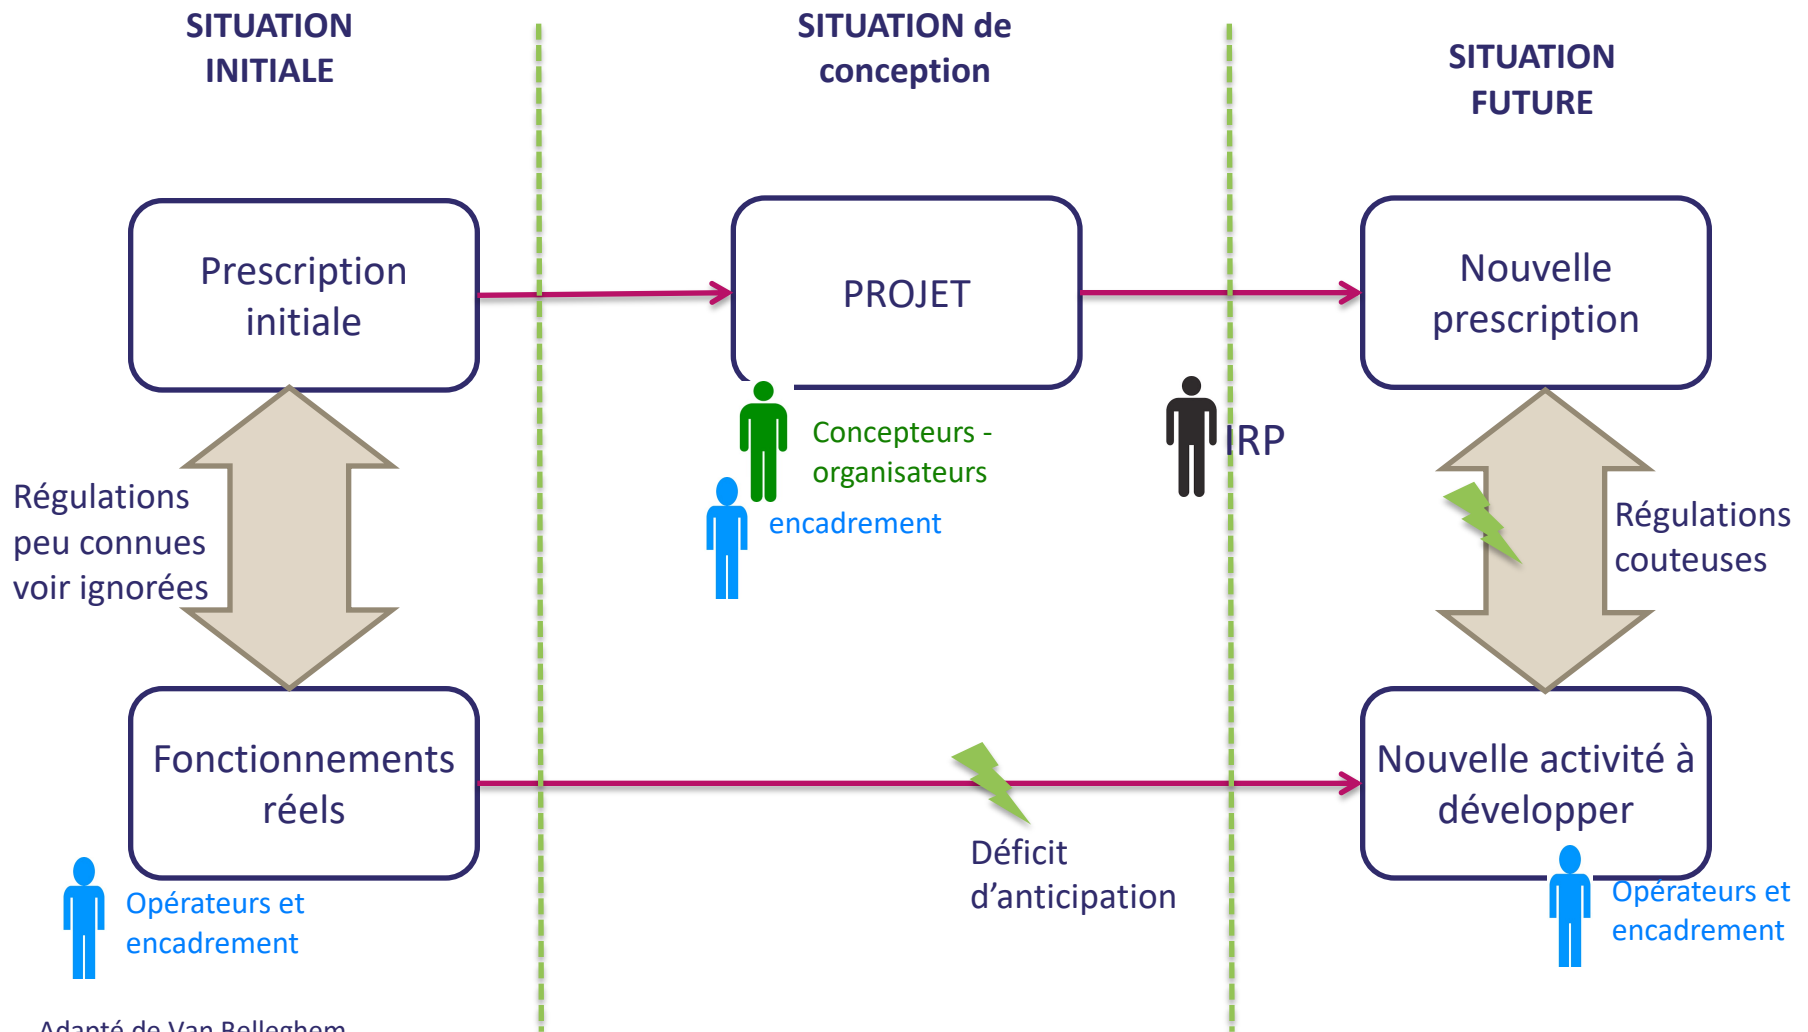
SITUATION INITIALE

SITUATION de conception

SITUATION FUTURE

Prescription initiale

PROJET

Nouvelle prescription

Concepteurs - organisateurs

encadrement

IRP

Régulations peu connues voir ignorées

Régulations couteuses

Fonctionnements réels

Nouvelle activité à développer

Déficit d'anticipation

Opérateurs et encadrement

Opérateurs et encadrement

Adapté de Van Belleghem